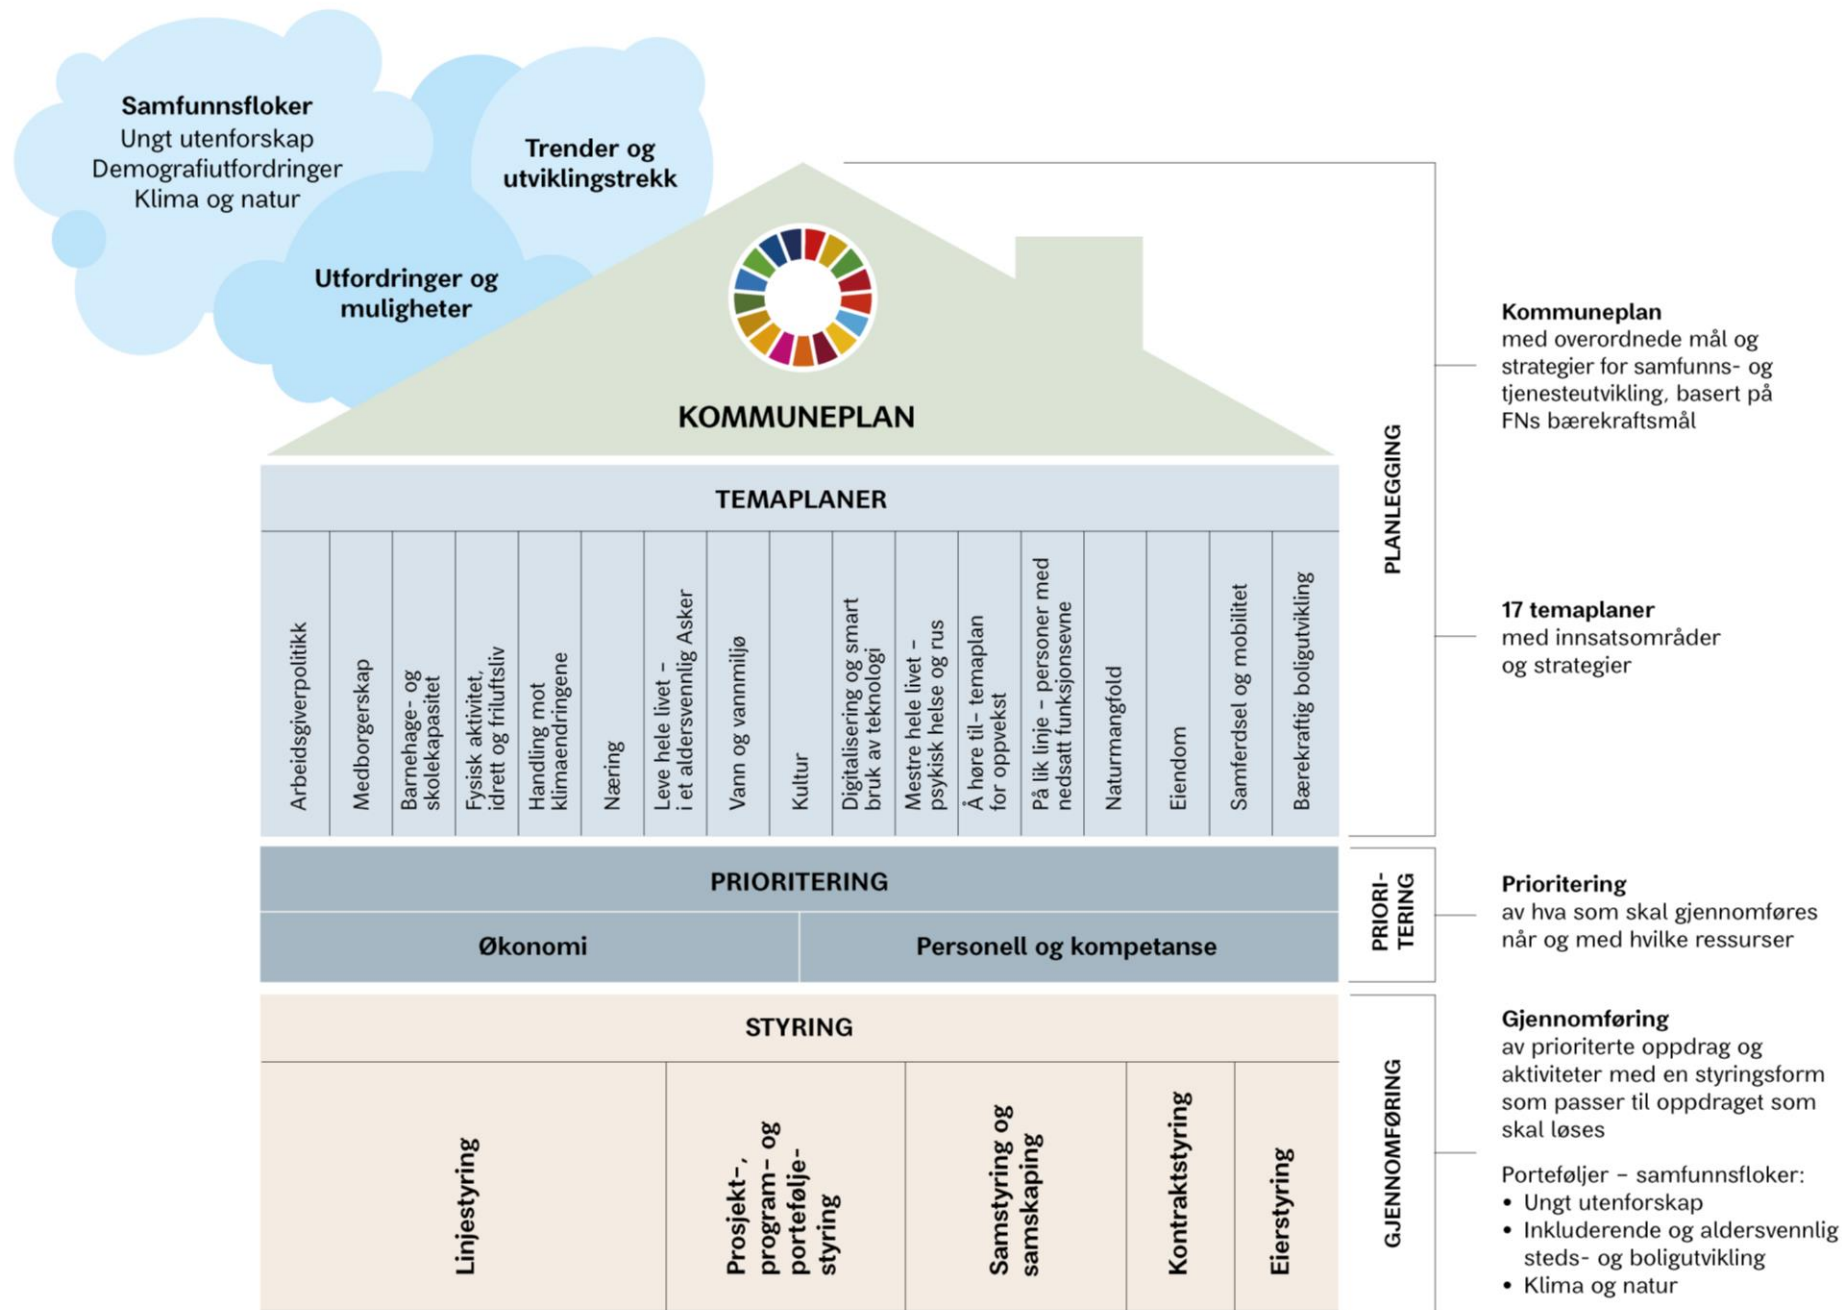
**Samfunnsfloker**
Ungt utenforskap
Demografiutfordringer
Klima og natur

**Trender og utviklingstrekk**

**Utfordringer og muligheter**

**KOMMUNEPLAN**

**TEMAPLANER**

| Arbeidsgiverpolitikk | Medborgerskap | Barnehage- og skolekapasitet | Fysisk aktivitet, idrett og friluftsliv | Handling mot klimaendringene | Næring | Leve hele livet – i et aldersvennlig Asker | Vann og vannmiljø | Kultur | Digitalisering og smart bruk av teknologi | Mestre hele livet – psykisk helse og rus | Å høre til– temaplan for oppvekst | På lik linje – personer med nedsatt funksjonsevne | Naturmangfold | Eiendom | Samferdsel og mobilitet | Bærekraftig boligutvikling |
|---|---|---|---|---|---|---|---|---|---|---|---|---|---|---|---|---|

**PRIORITERING**

| Økonomi | Personell og kompetanse |
|---|---|

**STYRING**

| Linjestyring | Prosjekt-, program- og portefølje-styring | Samstyring og samskaping | Kontraktstyring | Eierstyring |
|---|---|---|---|---|

PLANLEGGING

PRIORI-TERING

GJENNOMFØRING

**Kommuneplan**
med overordnede mål og strategier for samfunns- og tjenesteutvikling, basert på FNs bærekraftsmål

**17 temaplaner**
med innsatsområder og strategier

**Prioritering**
av hva som skal gjennomføres når og med hvilke ressurser

**Gjennomføring**
av prioriterte oppdrag og aktiviteter med en styringsform som passer til oppdraget som skal løses

Porteføljer – samfunnsfloker:
• Ungt utenforskap
• Inkluderende og aldersvennlig steds- og boligutvikling
• Klima og natur